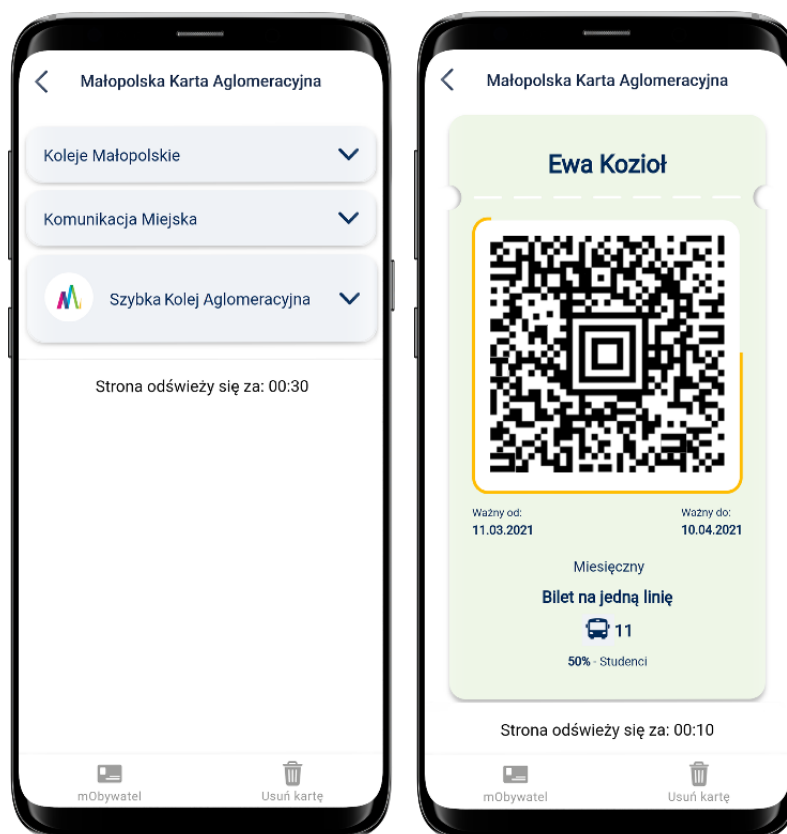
Małopolska Karta Aglomeracyjna

Koleje Małopolskie

Komunikacja Miejska

Szybka Kolej Aglomeracyjna

Strona odświeży się za: 00:30

mObywatel

Usuń kartę

Małopolska Karta Aglomeracyjna

Ewa Kozioł

Ważny od:
11.03.2021

Ważny do:
10.04.2021

Miesięczny

Bilet na jedną linię

11

50% - Studenci

Strona odświeży się za: 00:10

mObywatel

Usuń kartę